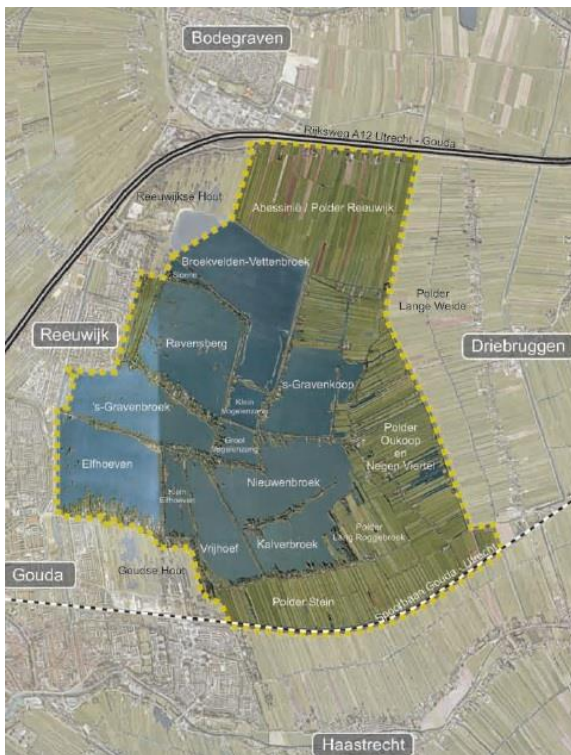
Bodegraven

Rijksweg A12 Utrecht - Gouda

Reeuwijkse Hout

Abessinië / Polder Reeuwijk

Broekvelden-Vettenbroek

Sloene

Reeuwijk

Polder Lange Weide

Driebruggen

Ravensberg

's-Gravenkoop

Klein Vogelenzang

's-Gravenbroek

Groot Vogelenzang

Polder Oukoop en Negen Viertel

Elfhoeven

Klein Elfhoeven

Nieuwenbroek

Polder Lang Roggebroek

Vrijhoef

Kalverbroek

Gouda

Goudse Hout

Polder Stein

Spoorbaan Gouda - Utrecht

Haastrecht